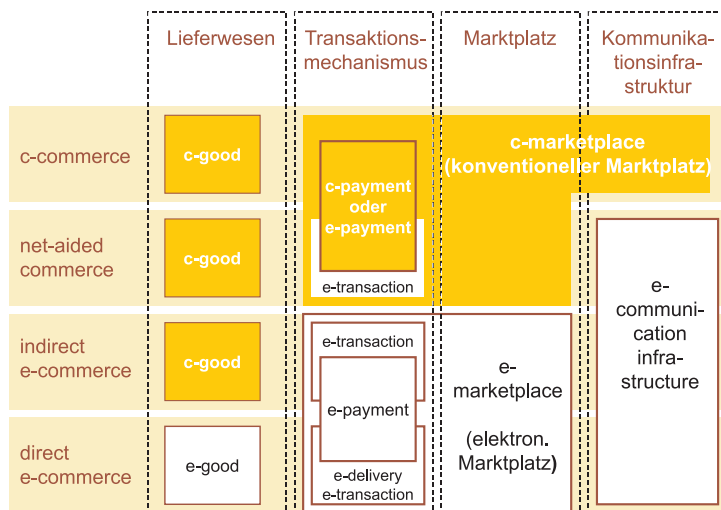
| | Lieferwesen | Transaktionsmechanismus | Marktplatz | Kommunikationsinfrastruktur |
|---|---|---|---|---|
| c-commerce | c-good | c-payment oder e-payment | c-marketplace (konventioneller Marktplatz) | |
| net-aided commerce | c-good | e-transaction | | e-communication infrastructure |
| indirect e-commerce | c-good | e-transaction | e-marketplace (elektron. Marktplatz) | |
| direct e-commerce | e-good | e-payment e-delivery e-transaction | | |